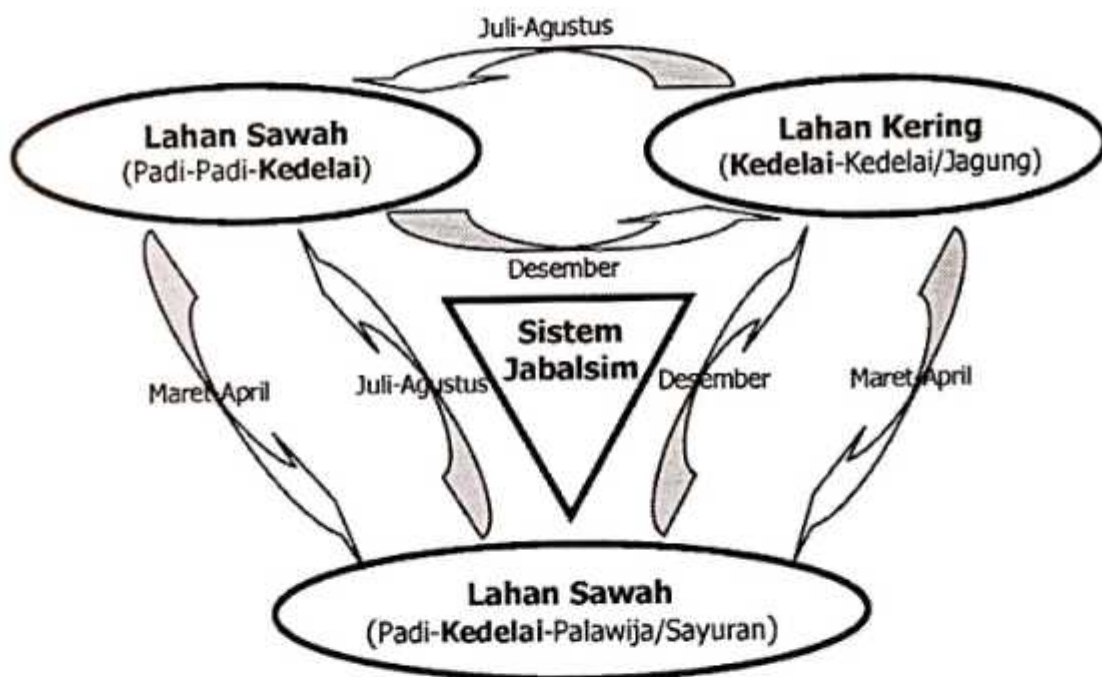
Juli-Agustus

Lahan Sawah
(Padi-Padi-Kedelai)

Lahan Kering
(Kedelai-Kedelai/Jagung)

Desember

Sistem Jabalsim

Maret-April

Juli-Agustus

Desember

Maret-April

Lahan Sawah
(Padi-Kedelai-Palawija/Sayuran)